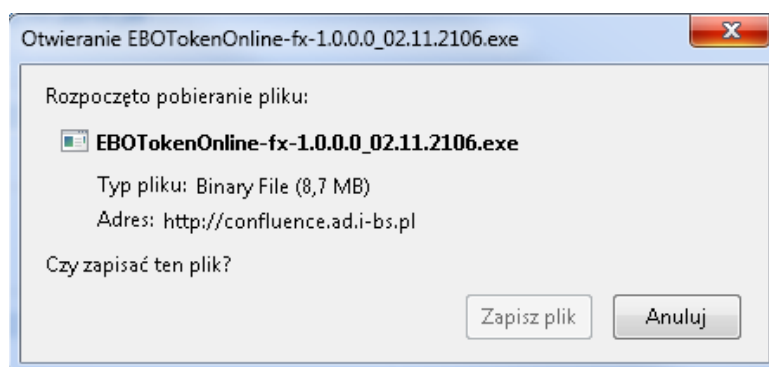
Otwieranie EBOTokenOnline-fx-1.0.0.0_02.11.2106.exe

Rozpoczęto pobieranie pliku:

EBOTokenOnline-fx-1.0.0.0_02.11.2106.exe

Typ pliku: Binary File (8,7 MB)

Adres: http://confluence.ad.i-bs.pl

Czy zapisać ten plik?

Zapisz plik

Anuluj